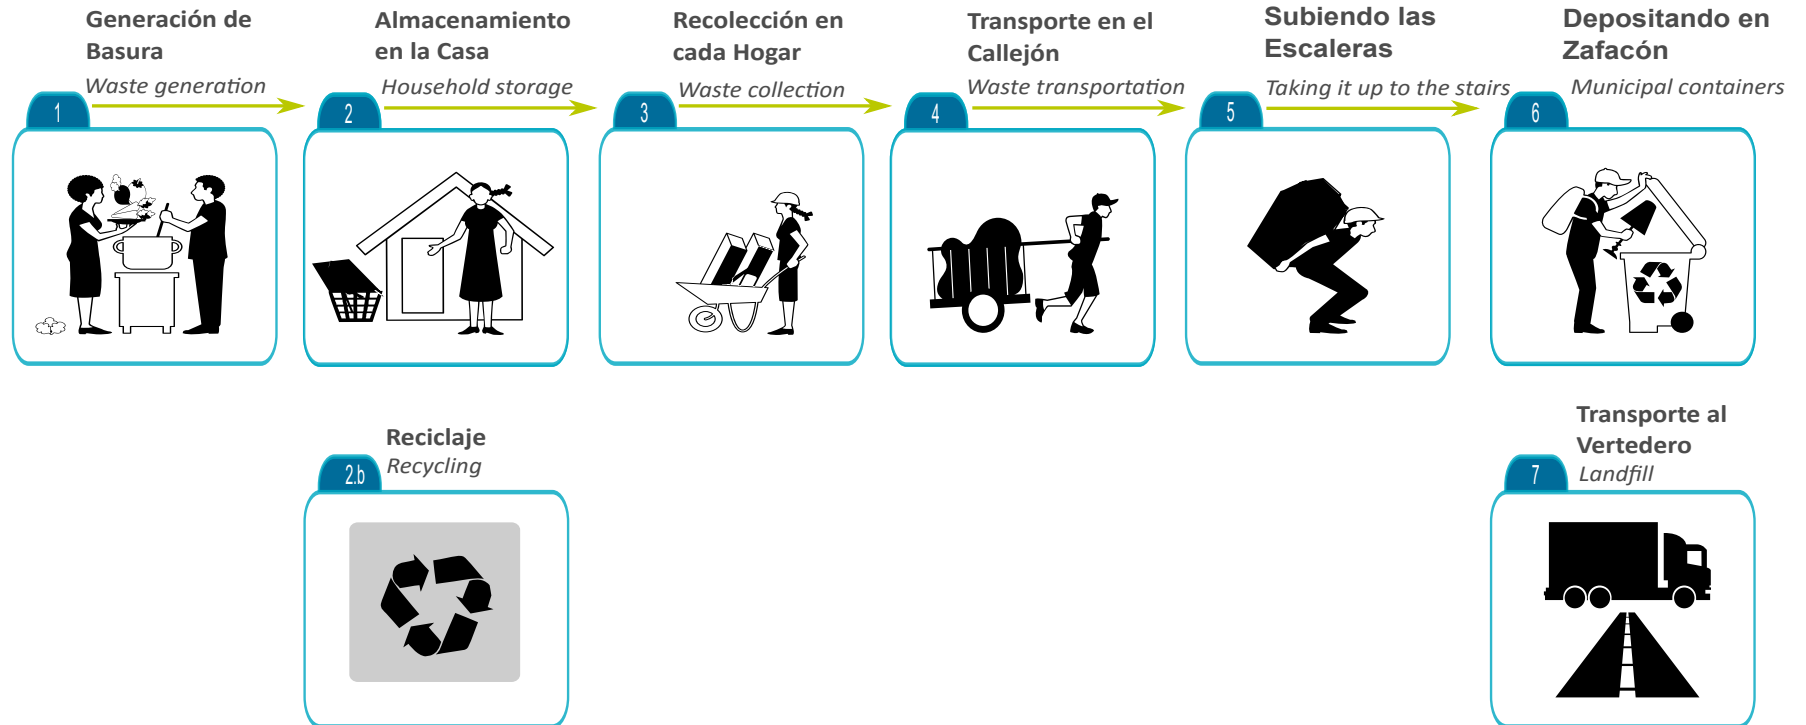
Generación de Basura
Waste generation
1

Almacenamiento en la Casa
Household storage
2

Recolección en cada Hogar
Waste collection
3

Transporte en el Callejón
Waste transportation
4

Subiendo las Escaleras
Taking it up to the stairs
5

Depositando en Zafacón
Municipal containers
6

Reciclaje
Recycling
2.b

Transporte al Vertedero
Landfill
7